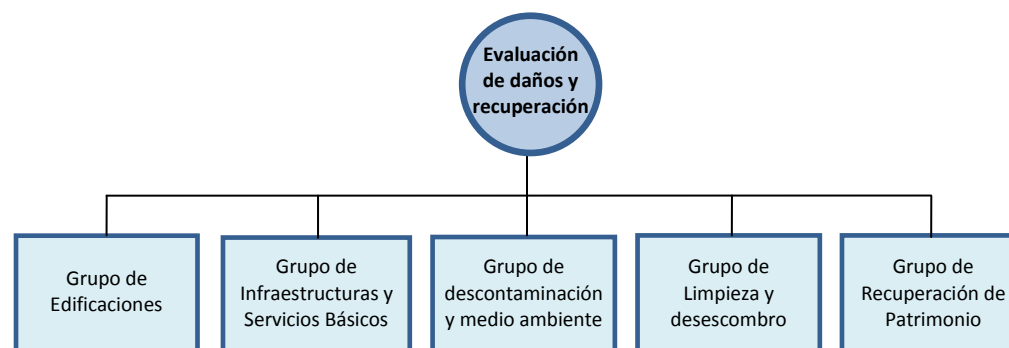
Evaluación de daños y recuperación

Grupo de Edificaciones

Grupo de Infraestructuras y Servicios Básicos

Grupo de descontaminación y medio ambiente

Grupo de Limpieza y desescombro

Grupo de Recuperación de Patrimonio